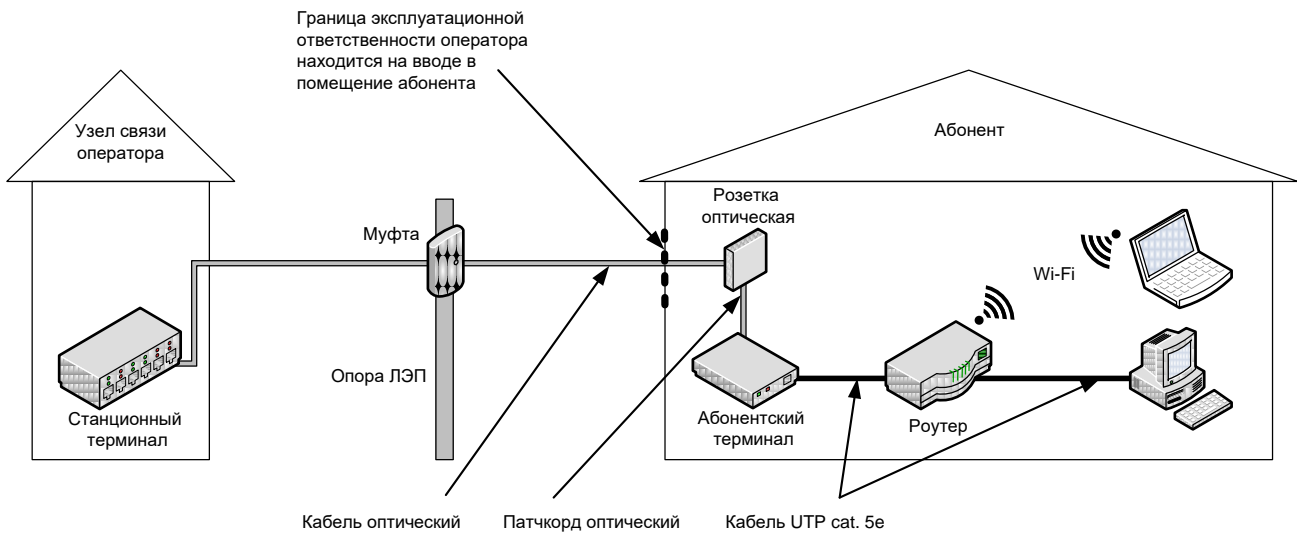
Граница эксплуатационной ответственности оператора находится на вводе в помещение абонента

Узел связи оператора

Абонент

Розетка оптическая

Муфта

Wi-Fi

Опора ЛЭП

Станционный терминал

Абонентский терминал

Роутер

Кабель оптический

Патчкорд оптический

Кабель UTP cat. 5e